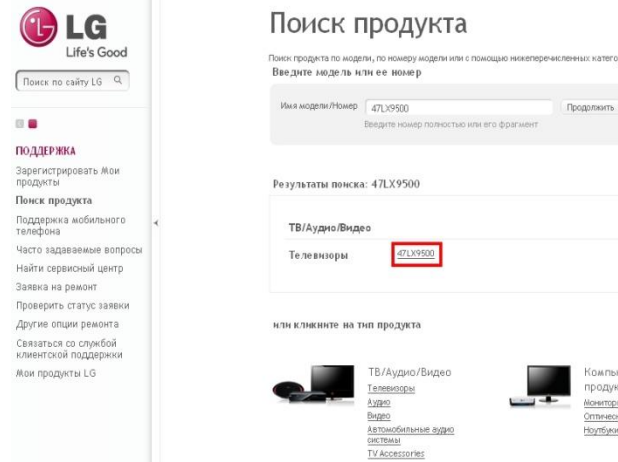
LG
Life's Good

Поиск по сайту LG

ПОДДЕРЖКА
Зарегистрировать Мои продукты
Поиск продукта
Поддержка мобильного телефона
Часто задаваемые вопросы
Найти сервисный центр
Заявка на ремонт
Проверить статус заявки
Другие опции ремонта
Связаться со службой клиентской поддержки
Мои продукты LG

Поиск продукта

Поиск продукта по модели, по номеру модели или с помощью нижеперечисленных катего
Введите модель или ее номер

Имя модели/Номер 47LX9500 Продолжить
Введите номер полностью или его фрагмент

Результаты поиска: 47LX9500

ТВ/Аудио/Видео
Телевизоры 47LX9500

или кликните на тип продукта

ТВ/Аудио/Видео
Телевизоры
Аудио
Видео
Автомобильные аудио системы
TV Accessories

Компь
продук
Монитор
Оптичес
Ноутбук